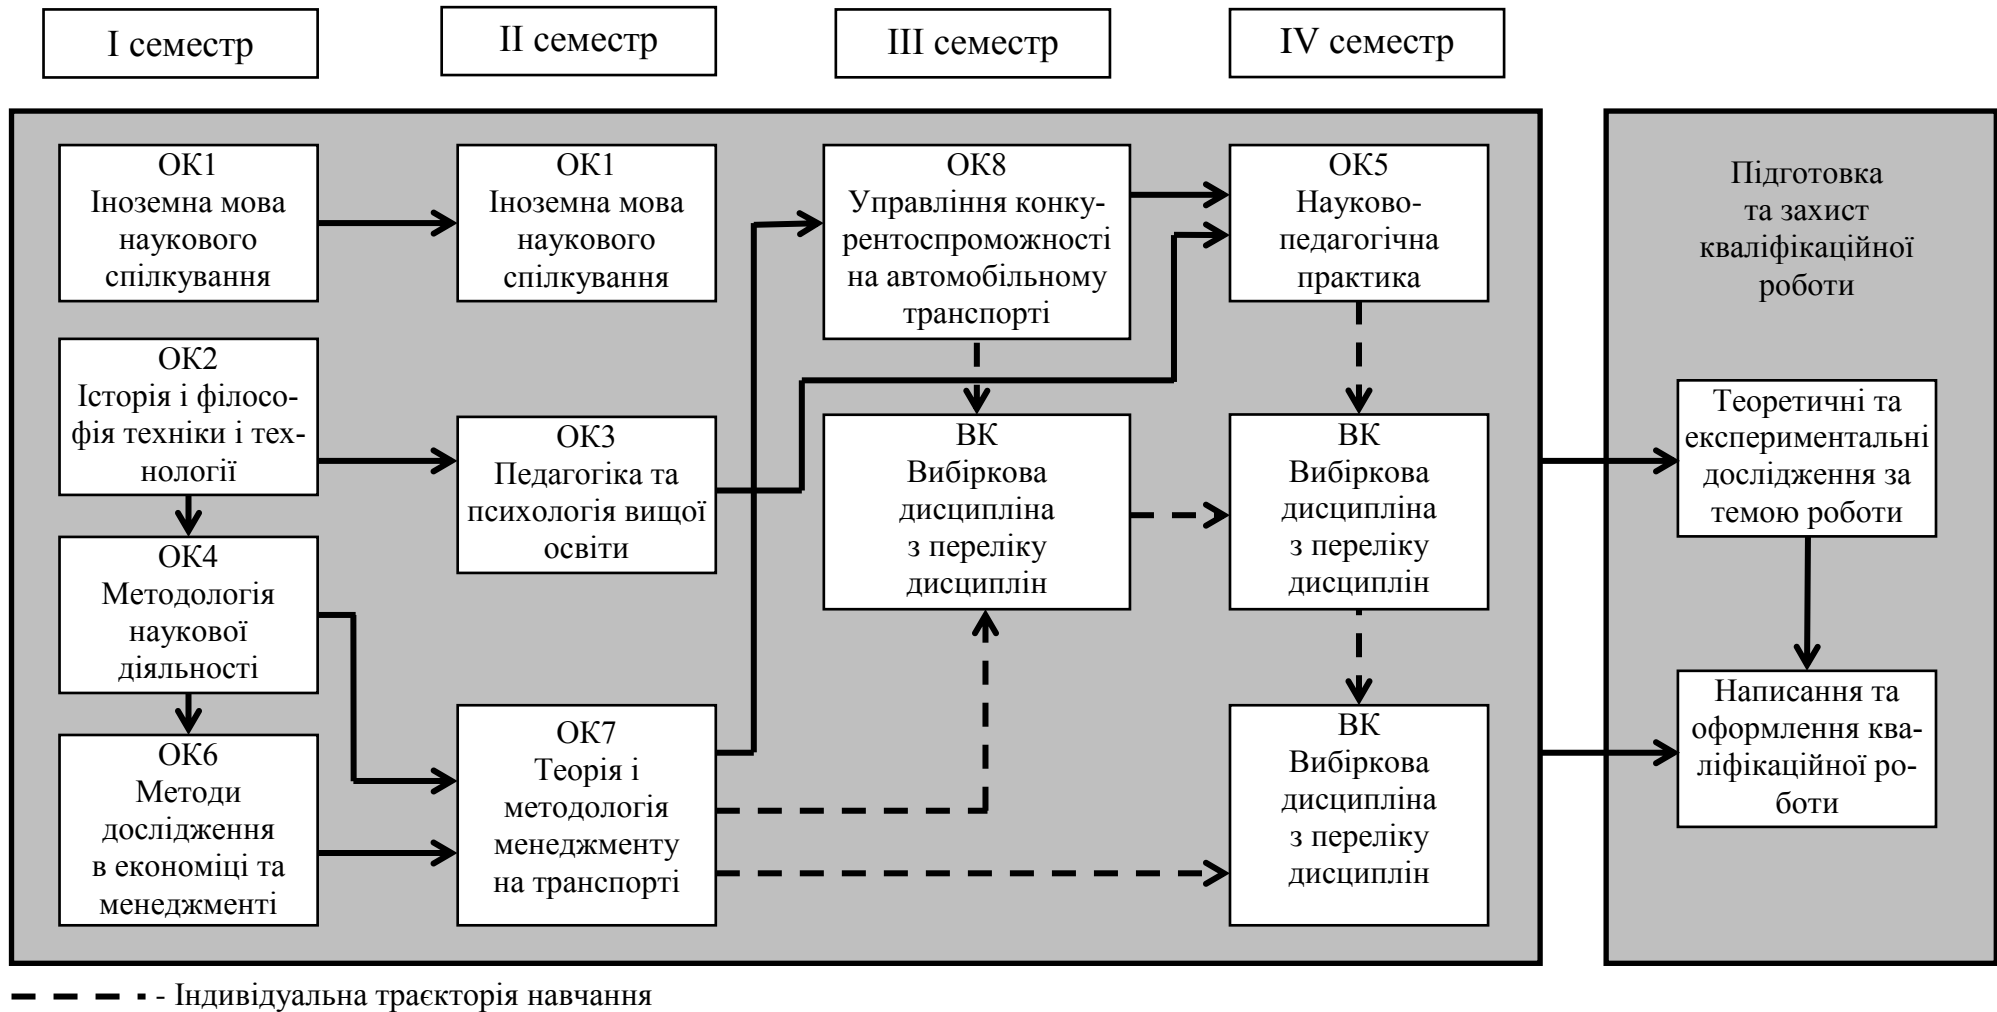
I семестр

II семестр

III семестр

IV семестр

ОК1
Іноземна мова наукового спілкування

ОК1
Іноземна мова наукового спілкування

ОК8
Управління конкурентоспроможності на автомобільному транспорті

ОК5
Науково-педагогічна практика

Підготовка та захист кваліфікаційної роботи

ОК2
Історія і філософія техніки і технології

ОК3
Педагогіка та психологія вищої освіти

ВК
Вибіркова дисципліна з переліку дисциплін

ВК
Вибіркова дисципліна з переліку дисциплін

Теоретичні та експериментальні дослідження за темою роботи

ОК4
Методологія наукової діяльності

ОК6
Методи дослідження в економіці та менеджменті

ОК7
Теорія і методологія менеджменту на транспорті

ВК
Вибіркова дисципліна з переліку дисциплін

Написання та оформлення кваліфікаційної роботи

- Індивідуальна траєкторія навчання